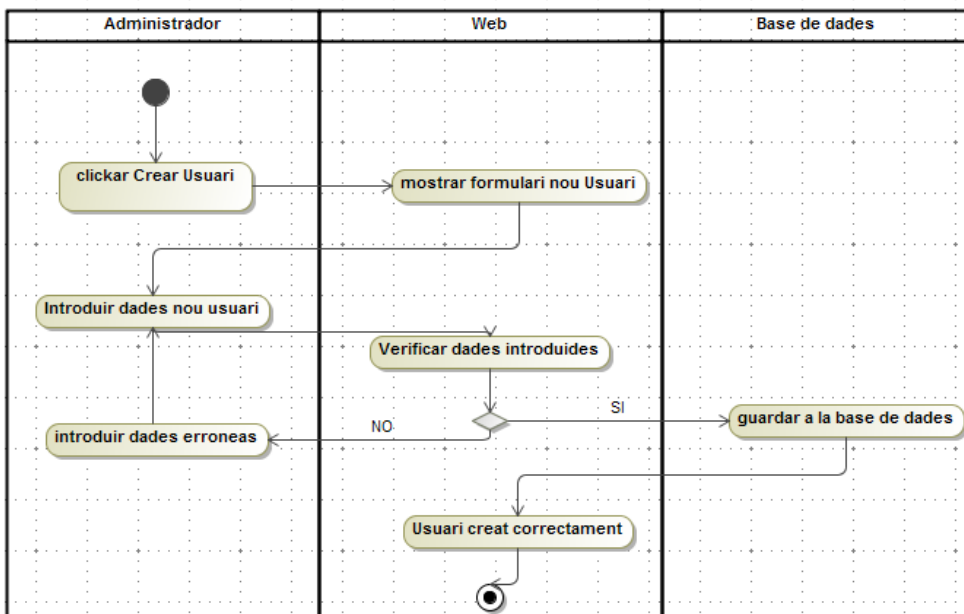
| Administrador | Web | Base de dades |
|---|---|---|

clickar Crear Usuari

mostrar formulari nou Usuari

Introduir dades nou usuari

Verificar dades introduides

SI

NO

introduir dades erroneas

guardar a la base de dades

Usuari creat correctament